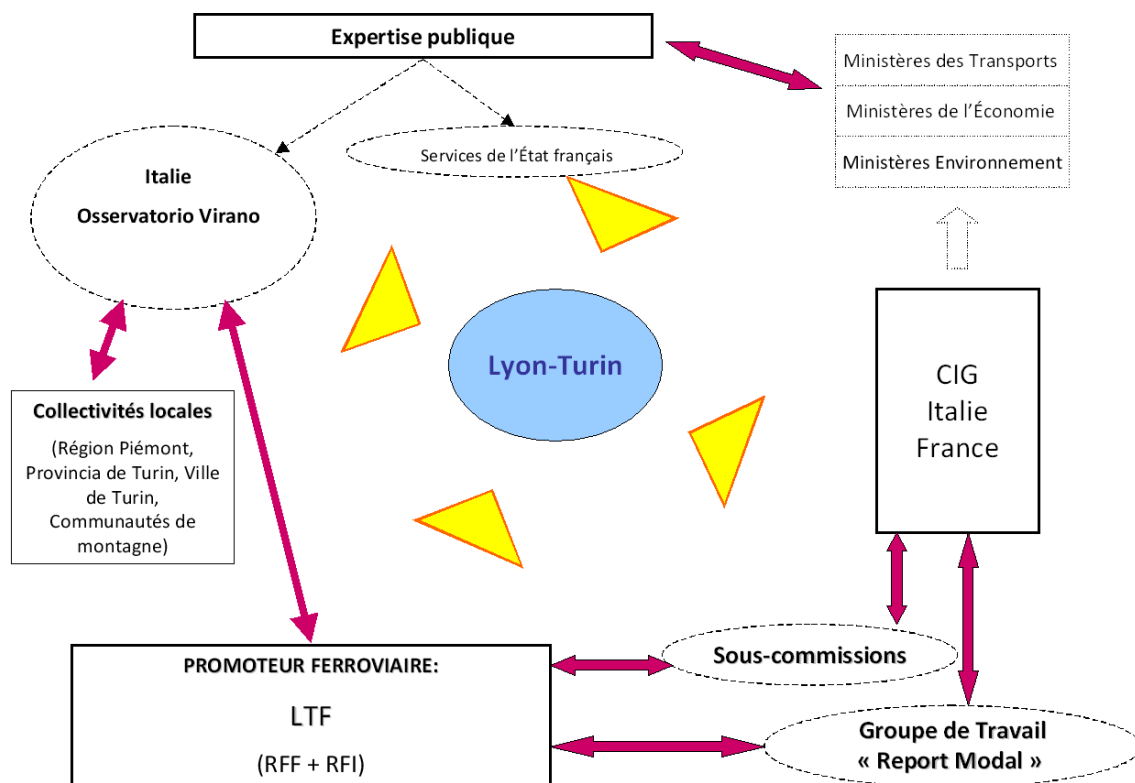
Expertise publique

Ministères des Transports

Ministères de l'Économie

Ministères Environnement

Services de l'État français

Italie

Osservatorio Virano

Lyon-Turin

CIG

Italie

France

Collectivités locales

(Région Piémont, Provincia de Turin, Ville de Turin, Communautés de montagne)

PROMOTEUR FERROVIAIRE:

LTF

(RFF + RFI)

Sous-commissions

Groupe de Travail « Report Modal »